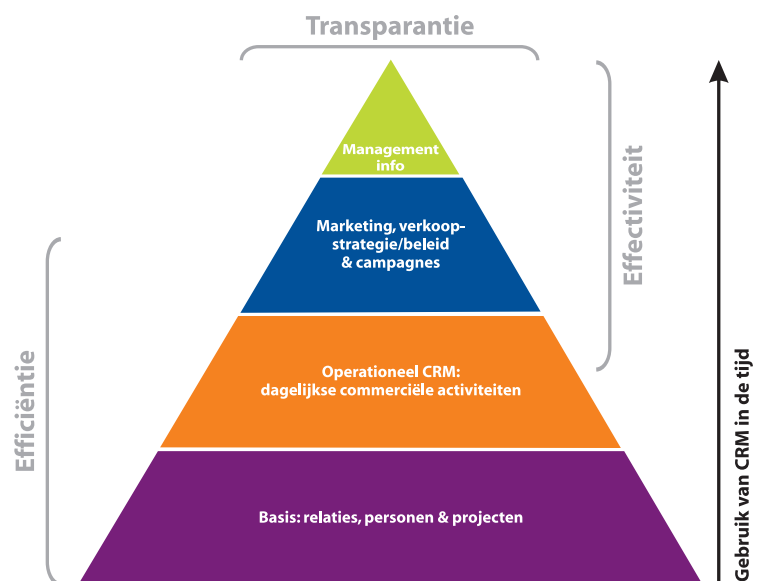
Transparantie

Management info

Marketing, verkoopstrategie/beleid & campagnes

Operationeel CRM: dagelijkse commerciële activiteiten

Basis: relaties, personen & projecten

Effectiviteit

Efficiëntie

Gebruik van CRM in de tijd